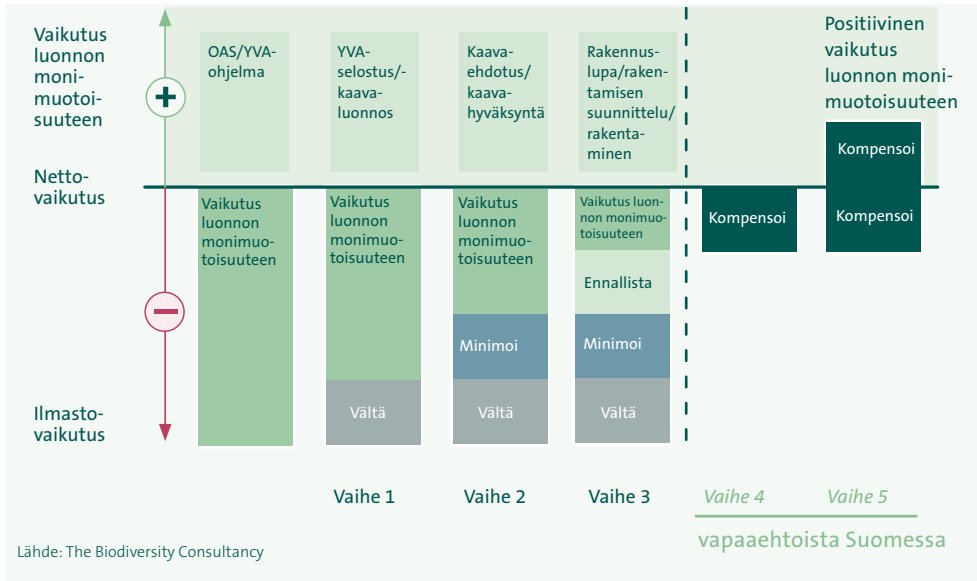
Vaikutus luonnon monimuotoisuuteen

+

Nettovaikutus

−

Ilmastovaikutus

OAS/YVA-ohjelma

YVA-selostus/-kaavaluonnos

Kaavaehdotus/kaavahyväksyntä

Rakennuslupa/rakentamisen suunnittelu/rakentaminen

Positiivinen vaikutus luonnon monimuotoisuuteen

Vaikutus luonnon monimuotoisuuteen

Vaikutus luonnon monimuotoisuuteen

Vältä

Vaikutus luonnon monimuotoisuuteen

Minimoi

Vältä

Vaikutus luonnon monimuotoisuuteen

Ennallista

Minimoi

Vältä

Kompensoi

Kompensoi

Kompensoi

Vaihe 1

Vaihe 2

Vaihe 3

Vaihe 4

Vaihe 5

vapaaehtoista Suomessa

Lähde: The Biodiversity Consultancy